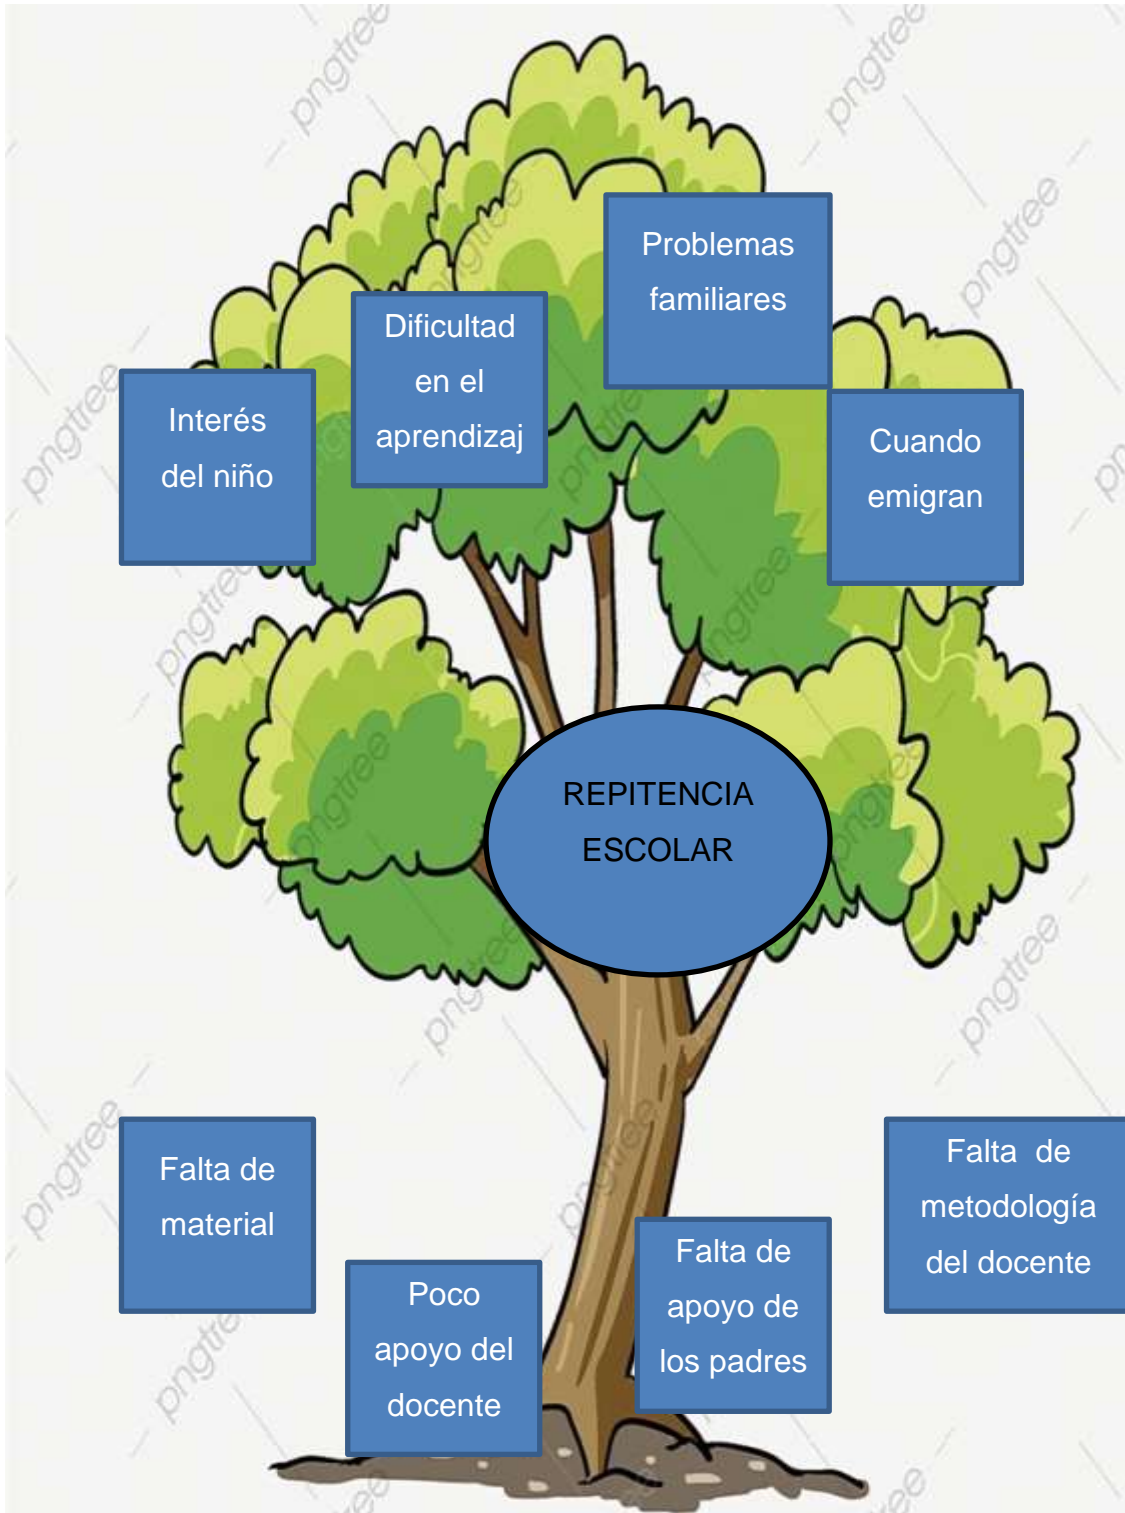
Problemas familiares

Dificultad en el aprendizaj

Interés del niño

Cuando emigran

REPITENCIA ESCOLAR

Falta de material

Poco apoyo del docente

Falta de apoyo de los padres

Falta de metodología del docente

pngtree